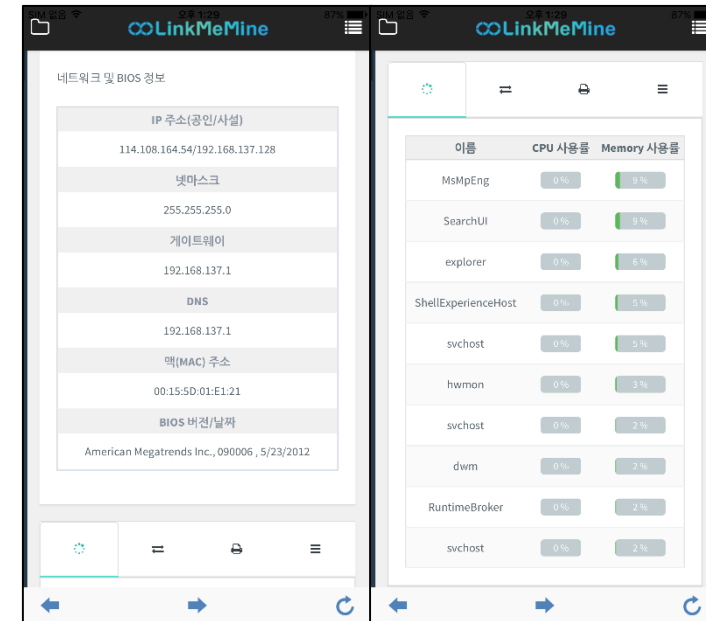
SIM 없음 오후 1:29 87%

LinkMeMine

네트워크 및 BIOS 정보

| IP 주소(공인/사설) |
|---|
| 114.108.164.54/192.168.137.128 |
| 넷마스크 |
| 255.255.255.0 |
| 게이트웨이 |
| 192.168.137.1 |
| DNS |
| 192.168.137.1 |
| 맥(MAC) 주소 |
| 00:15:5D:01:E1:21 |
| BIOS 버전/날짜 |
| American Megatrends Inc., 090006 , 5/23/2012 |

SIM 없음 오후 1:29 87%

LinkMeMine

| 이름 | CPU 사용률 | Memory 사용률 |
|---|---|---|
| MsMpEng | 0 % | 9 % |
| SearchUI | 0 % | 9 % |
| explorer | 0 % | 6 % |
| ShellExperienceHost | 0 % | 5 % |
| svchost | 0 % | 5 % |
| hwmon | 0 % | 3 % |
| svchost | 0 % | 2 % |
| dwm | 0 % | 2 % |
| RuntimeBroker | 0 % | 2 % |
| svchost | 0 % | 2 % |